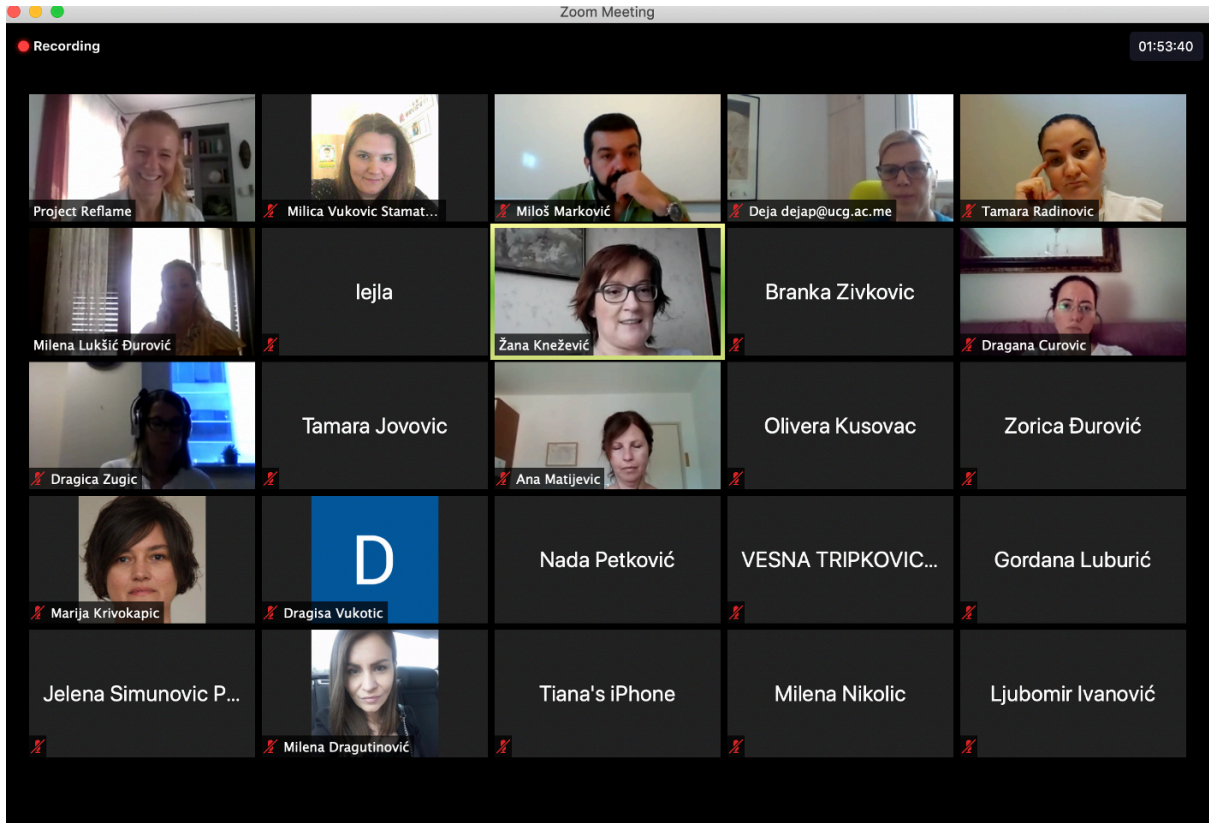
Zoom Meeting

Recording

01:53:40

Project Reflame

Milica Vukovic Stamat...

Miloš Marković

Deja dejap@ucg.ac.me

Tamara Radinovic

Milena Lukšić Đurović

lejla

Žana Knežević

Branka Zivkovic

Dragana Curovic

Dragica Zugic

Tamara Jovovic

Ana Matijevic

Olivera Kusovac

Zorica Đurović

Marija Krivokapic

D

Dragisa Vukotic

Nada Petković

VESNA TRIPKOVIC...

Gordana Luburić

Jelena Simunovic P...

Milena Dragutinović

Tiana's iPhone

Milena Nikolic

Ljubomir Ivanović